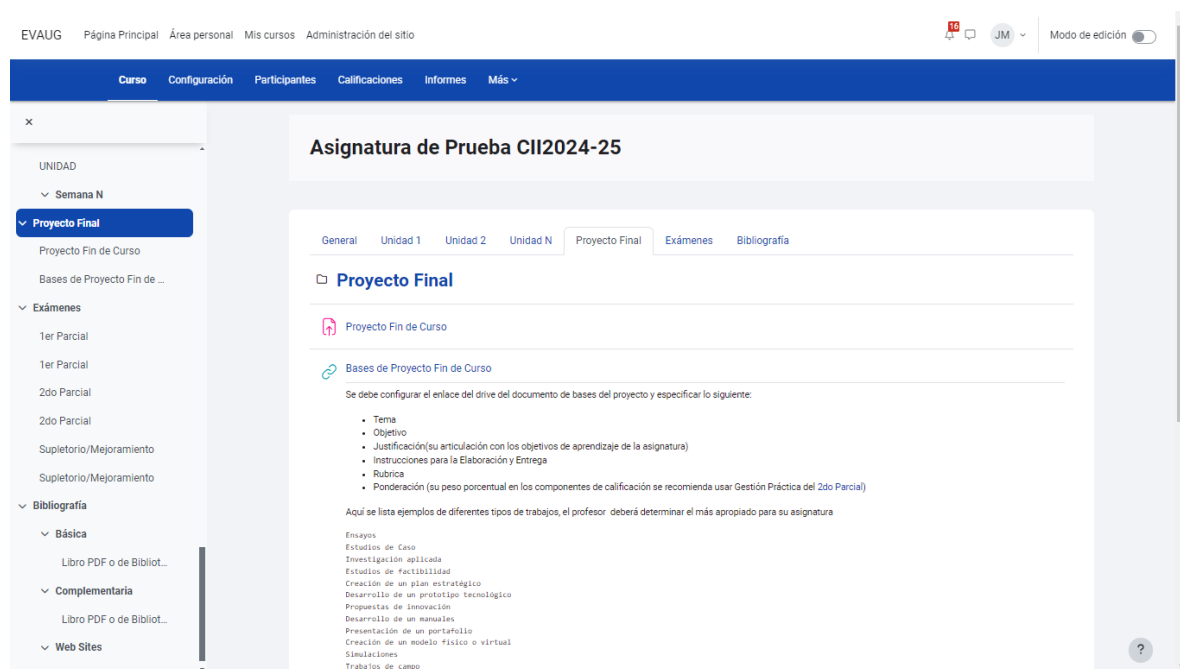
EVAUG Página Principal Área personal Mis cursos Administración del sitio

16

JM

Modo de edición

Curso Configuración Participantes Calificaciones Informes Más

×

UNIDAD

Semana N

Proyecto Final

Proyecto Fin de Curso

Bases de Proyecto Fin de ...

Exámenes

1er Parcial

1er Parcial

2do Parcial

2do Parcial

Supletorio/Mejoramiento

Supletorio/Mejoramiento

Bibliografía

Básica

Libro PDF o de Bibliot...

Complementaria

Libro PDF o de Bibliot...

Web Sites

Asignatura de Prueba CII2024-25

General Unidad 1 Unidad 2 Unidad N Proyecto Final Exámenes Bibliografía

Proyecto Final

Proyecto Fin de Curso

Bases de Proyecto Fin de Curso

Se debe configurar el enlace del drive del documento de bases del proyecto y especificar lo siguiente:

- Tema
- Objetivo
- Justificación(su articulación con los objetivos de aprendizaje de la asignatura)
- Instrucciones para la Elaboración y Entrega
- Rubrica
- Ponderación (su peso porcentual en los componentes de calificación se recomienda usar Gestión Práctica del 2do Parcial)

Aquí se lista ejemplos de diferentes tipos de trabajos, el profesor deberá determinar el más apropiado para su asignatura

Ensayos
Estudios de Caso
Investigación aplicada
Estudios de factibilidad
Creación de un plan estratégico
Desarrollo de un prototipo tecnológico
Propuestas de innovación
Desarrollo de un manuales
Presentación de un portafolio
Creación de un modelo físico o virtual
Simulaciones
Trabajos de campo

?